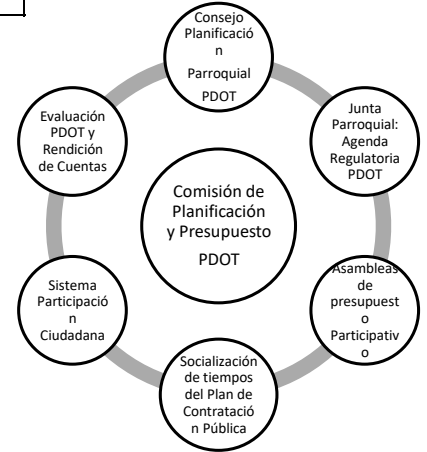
Comisión de Planificación y Presupuesto PDOT

Consejo Planificación Parroquial PDOT

Junta Parroquial: Agenda Regulatoria PDOT

Asambleas de presupuesto Participativo

Socialización de tiempos del Plan de Contratación Pública

Sistema Participación Ciudadana

Evaluación PDOT y Rendición de Cuentas